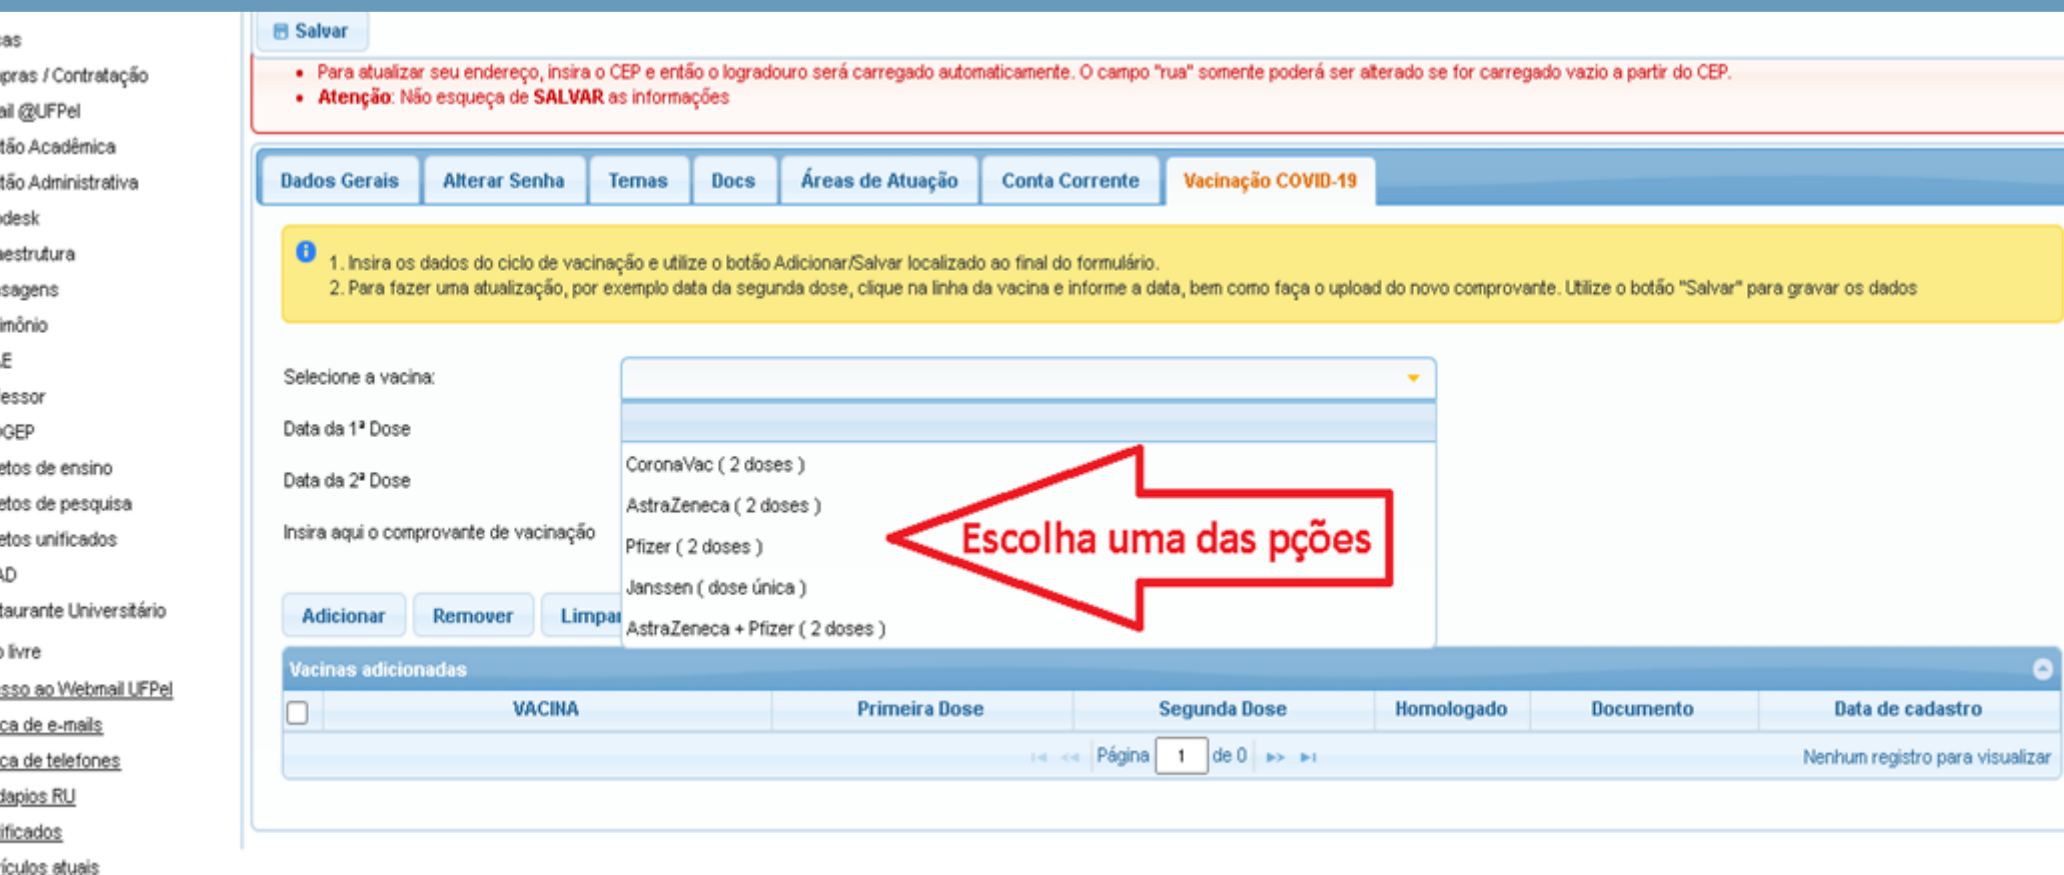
eas
npras / Contratação
ail @UFPel
tão Acadêmica
tão Administrativa
desk
aestrutura
sagens
imônio
E
fessor
GEP
etos de ensino
etos de pesquisa
etos unificados
AD
taurante Universitário
o livre
esso ao Webmail UFPel
ca de e-mails
ca de telefones
dapios RU
ificados
ículos atuais

Salvar

• Para atualizar seu endereço, insira o CEP e então o logradouro será carregado automaticamente. O campo "rua" somente poderá ser alterado se for carregado vazio a partir do CEP.
• Atenção: Não esqueça de SALVAR as informações

Dados Gerais | Alterar Senha | Temas | Docs | Áreas de Atuação | Conta Corrente | Vacinação COVID-19

1. Insira os dados do ciclo de vacinação e utilize o botão Adicionar/Salvar localizado ao final do formulário.
2. Para fazer uma atualização, por exemplo data da segunda dose, clique na linha da vacina e informe a data, bem como faça o upload do novo comprovante. Utilize o botão "Salvar" para gravar os dados

Selecione a vacina:
Data da 1ª Dose
Data da 2ª Dose
Insira aqui o comprovante de vacinação

CoronaVac ( 2 doses )
AstraZeneca ( 2 doses )
Pfizer ( 2 doses )
Janssen ( dose única )
AstraZeneca + Pfizer ( 2 doses )

Escolha uma das pções

Adicionar | Remover | Limpar

Vacinas adicionadas

| | VACINA | Primeira Dose | Segunda Dose | Homologado | Documento | Data de cadastro |
|---|---|---|---|---|---|---|

Página 1 de 0
Nenhum registro para visualizar